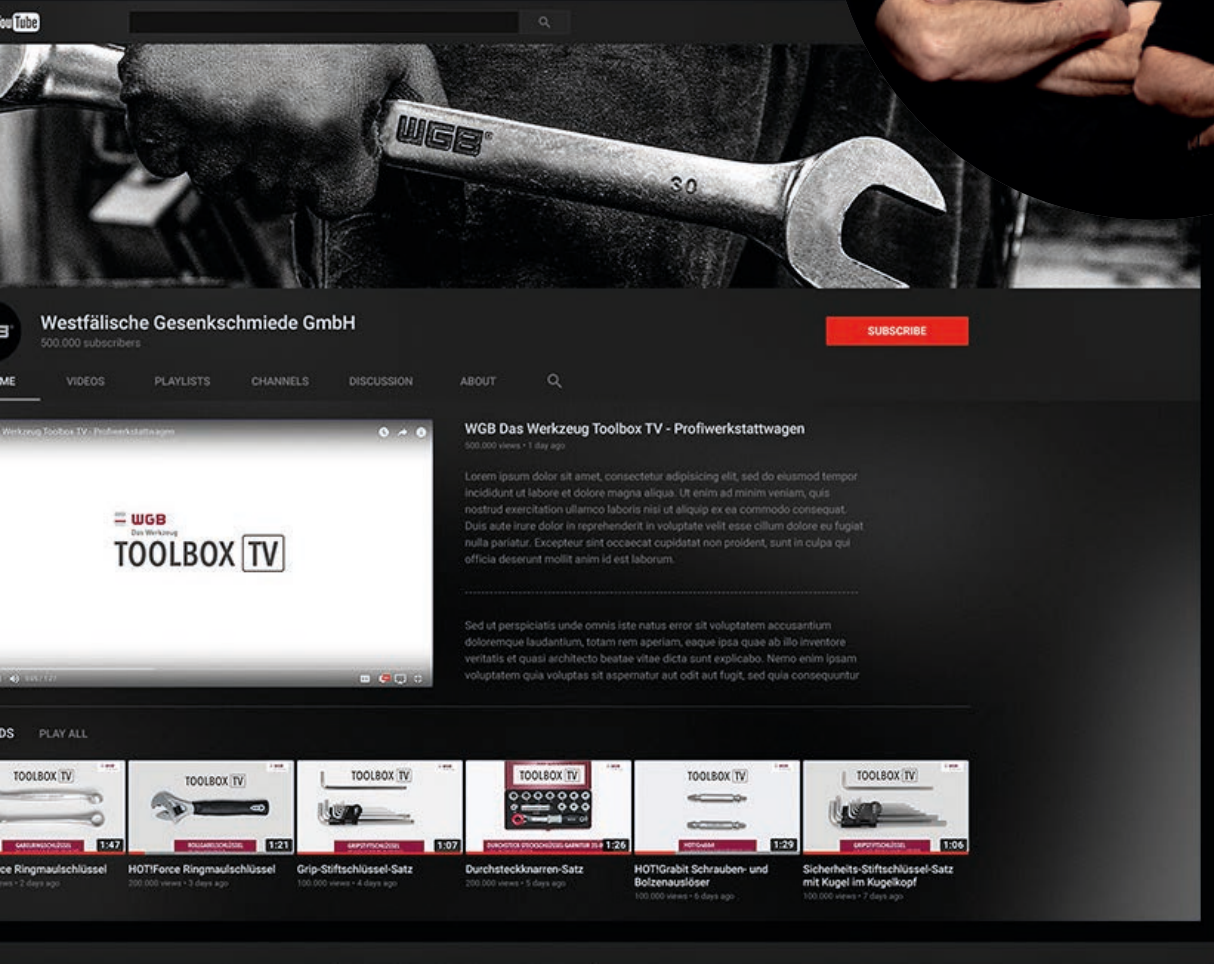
YouTube

WGB

30

Westfälische Gesenkschmiede GmbH
500.000 subscribers

SUBSCRIBE

ME VIDEOS PLAYLISTS CHANNELS DISCUSSION ABOUT

Werkzeug Toolbox TV - Profiwerkstattwagen

WGB
Das Werkzeug
TOOLBOX TV

WGB Das Werkzeug Toolbox TV - Profiwerkstattwagen
500.000 views • 1 day ago

Lorem ipsum dolor sit amet, consectetur adipisicing elit, sed do eiusmod tempor incididunt ut labore et dolore magna aliqua. Ut enim ad minim veniam, quis nostrud exercitation ullamco laboris nisi ut aliquip ex ea commodo consequat. Duis aute irure dolor in reprehenderit in voluptate velit esse cillum dolore eu fugiat nulla pariatur. Excepteur sint occaecat cupidatat non proident, sunt in culpa qui officia deserunt mollit anim id est laborum.

Sed ut perspiciatis unde omnis iste natus error sit voluptatem accusantium doloremque laudantium, totam rem aperiam, eaque ipsa quae ab illo inventore veritatis et quasi architecto beatae vitae dicta sunt explicabo. Nemo enim ipsam voluptatem quia voluptas sit aspernatur aut odit aut fugit, sed quia consequuntur

DS PLAY ALL

TOOLBOX TV 1:47
rce Ringmaulschlüssel
ews • 2 days ago

TOOLBOX TV 1:21
HOT!Force Ringmaulschlüssel
200.000 views • 3 days ago

TOOLBOX TV 1:07
Grip-Stiftschlüssel-Satz
100.000 views • 4 days ago

TOOLBOX TV 1:26
Durchsteckknarren-Satz
200.000 views • 5 days ago

TOOLBOX TV 1:29
HOT!Grabit Schrauben- und Bolzenauslöser
100.000 views • 6 days ago

TOOLBOX TV 1:06
Sicherheits-Stiftschlüssel-Satz mit Kugel im Kugelkopf
100.000 views • 7 days ago